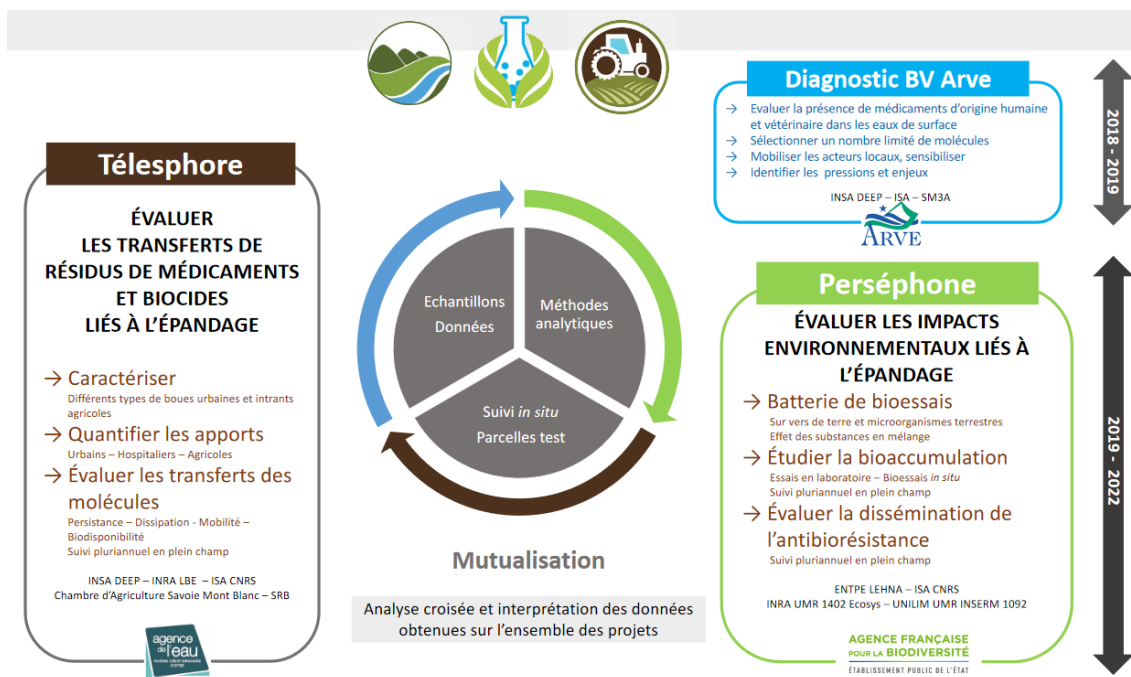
Diagnostic BV Arve

→ Evaluer la présence de médicaments d'origine humaine et vétérinaire dans les eaux de surface
→ Sélectionner un nombre limité de molécules
→ Mobiliser les acteurs locaux, sensibiliser
→ Identifier les pressions et enjeux

INSA DEEP – ISA – SM3A

ARVE

2018 - 2019

Télesphore

ÉVALUER LES TRANSFERTS DE RÉSIDUS DE MÉDICAMENTS ET BIOCIDES LIÉS À L'ÉPANDAGE

→ Caractériser
Différents types de boues urbaines et intrants agricoles
→ Quantifier les apports
Urbains – Hospitaliers – Agricoles
→ Évaluer les transferts des molécules
Persistance – Dissipation - Mobilité – Biodisponibilité
Suivi pluriannuel en plein champ

INSA DEEP – INRA LBE – ISA CNRS
Chambre d'Agriculture Savoie Mont Blanc – SRB

agence de l'eau
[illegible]

Echantillons
Données

Méthodes analytiques

Suivi *in situ*
Parcelles test

Mutualisation

Analyse croisée et interprétation des données obtenues sur l'ensemble des projets

Perséphone

ÉVALUER LES IMPACTS ENVIRONNEMENTAUX LIÉS À L'ÉPANDAGE

→ Batterie de bioessais
Sur vers de terre et microorganismes terrestres
Effet des substances en mélange
→ Étudier la bioaccumulation
Essais en laboratoire – Bioessais *in situ*
Suivi pluriannuel en plein champ
→ Évaluer la dissémination de l'antibiorésistance
Suivi pluriannuel en plein champ

ENTPE LEHNA – ISA CNRS
INRA UMR 1402 Ecosys – UNILIM UMR INSERM 1092

AGENCE FRANÇAISE POUR LA BIODIVERSITÉ
ÉTABLISSEMENT PUBLIC DE L'ÉTAT

2019 - 2022